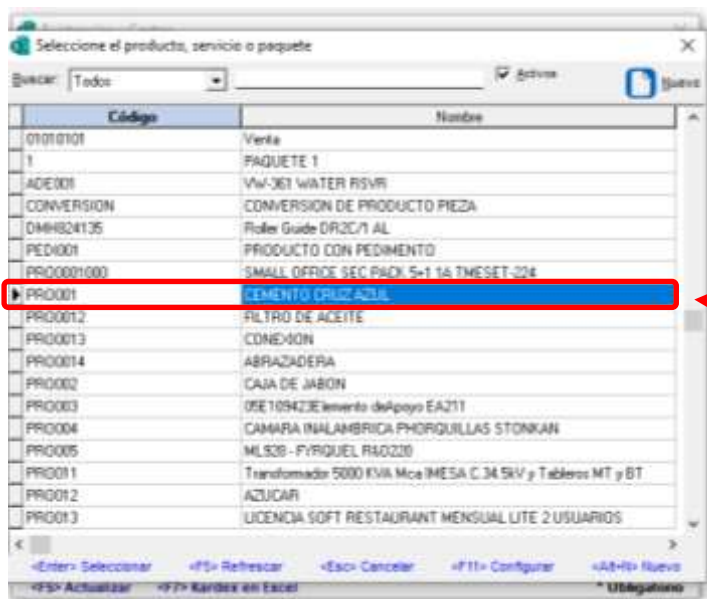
Seleccione el producto, servicio o paquete

Buscar: Todos

Activos

Nuevo

| Código | Nombre |
|---|---|
| 01010101 | Venta |
| 1 | PAQUETE 1 |
| ADE001 | VW-361 WATER RSVR |
| CONVERSION | CONVERSION DE PRODUCTO PIEZA |
| DMH824135 | Roller Guide DR2C/1 AL |
| PED001 | PRODUCTO CON PEDIMENTO |
| PRO0001000 | SMALL OFFICE SEC PACK 5+1 1A TMESET-224 |
| PRO001 | CEMENTO CRUZ AZUL |
| PRO0012 | FILTRO DE ACEITE |
| PRO0013 | CONEXION |
| PRO0014 | ABRAZADERA |
| PRO002 | CAJA DE JABON |
| PRO003 | 05E109423Elemento deApoyo EA211 |
| PRO004 | CAMARA INALAMBRICA PHORQUILLAS STONKAN |
| PRO005 | ML920 - FYRQUEL R&O220 |
| PRO011 | Transformador 5000 KVA Mca IMESA C.34.5kV y Tableros MT y BT |
| PRO012 | AZUCAR |
| PRO013 | LICENCIA SOFT RESTAURANT MENSUAL LITE 2 USUARIOS |

<Enter> Seleccionar <F5> Refrescar <Esc> Cancelar <F11> Configurar <Alt+N> Nuevo
<F6> Actualizar <F7> Kardex en Excel * Obligatorio